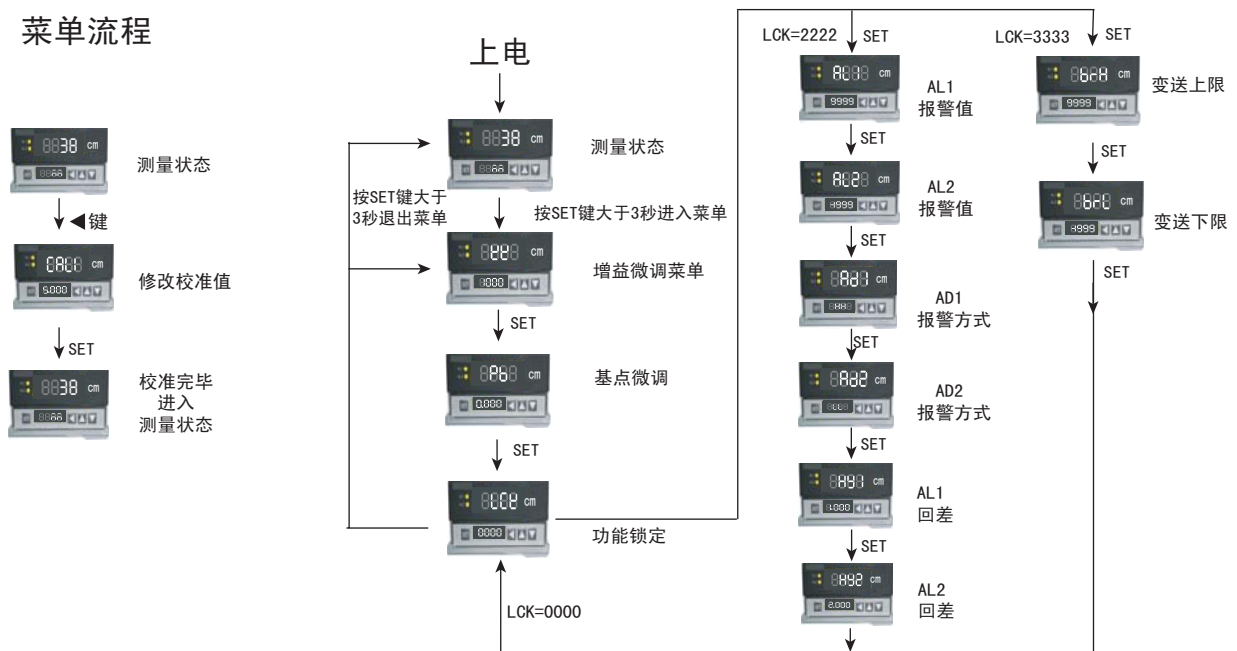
菜单流程

8838 cm
8888
测量状态

◀键

CAL8 cm
5.000
修改校准值

SET

8838 cm
8888
校准完毕
进入
测量状态

上电

8838 cm
8888
测量状态

按SET键大于3秒退出菜单

按SET键大于3秒进入菜单

8EE8 cm
1.000
增益微调菜单

SET

8P68 cm
0.000
基点微调

SET

8LC8 cm
0000
功能锁定

LCK=0000

LCK=2222
SET

A888 cm
9999
AL1
报警值

SET

AL28 cm
9999
AL2
报警值

SET

8Ad8 cm
8888
AD1
报警方式

SET

8Ad2 cm
8888
AD2
报警方式

SET

8A98 cm
1.000
AL1
回差

SET

8A92 cm
2.000
AL2
回差

LCK=3333
SET

86r8 cm
9999
变送上限

SET

86r8 cm
9999
变送下限

SET